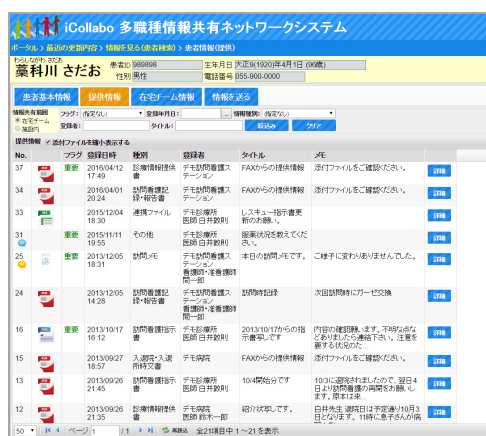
iCollabo 多職種情報共有ネットワークシステム

ポータル > 最近の更新内容 > 情報を見る(患者検索) > 患者情報(提供)

わらしながわ さだお
藁科川 さだお
患者ID 989898
性別 男性
生年月日 大正9(1920)年4月1日 (96歳)
電話番号 055-800-0000

患者基本情報 | 提供情報 | 在宅チーム情報 | 情報を送る

情報共有範囲
● 在宅チーム
○ 施設内
フラグ: (指定なし)
登録年月日:
情報種別: (指定なし)
登録者:
タイトル:
絞込み
クリア

提供情報 ☑ 添付ファイルを縮小表示する

| No. | | フラグ | 登録日時 | 種別 | 登録者 | タイトル | メモ | |
|---|---|---|---|---|---|---|---|---|
| 37 | | 重要 | 2016/04/12 17:49 | 診療情報提供書 | デモ訪問看護ステーション | FAXからの提供情報 | 添付ファイルをご確認ください。 | 詳細 |
| 34 | | 重要 | 2016/04/01 20:24 | 訪問看護記録・報告書 | デモ訪問看護ステーション | FAXからの提供情報 | 添付ファイルをご確認ください。 | 詳細 |
| 33 | | | 2015/12/04 18:30 | 連携ファイル | デモ診療所 医師 白井釈則 | レスキュー指示書更新のお願い。 | | 詳細 |
| 31 | | | 2015/11/11 19:55 | その他 | デモ診療所 医師 白井釈則 | 服薬状況を教えてください。 | | 詳細 |
| 25 | | 重要 | 2015/10/21 18:31 | 訪問メモ | デモ訪問看護ステーション 看護師・准看護師 岡一郎 | 本日の訪問メモです。 | ご様子に変わりありませんでした。 | 詳細 |
| 24 | | | 2013/12/05 14:28 | 訪問看護記録・報告書 | デモ訪問看護ステーション 看護師・准看護師 岡一郎 | 訪問時記録 | 次回訪問時にガーゼ交換 | 詳細 |
| 16 | | 重要 | 2013/10/17 16:12 | 訪問看護指示書 | デモ診療所 医師 白井釈則 | 2013/10/17からの指示書です | 内容の確認願います。不明な点などありましたら連絡下さい。注意を要する状況の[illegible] | 詳細 |
| 15 | | | 2013/09/27 18:57 | 入退院・入退所時文書 | デモ病院 | FAXからの提供情報 | 添付ファイルをご確認ください。 | 詳細 |
| 13 | | | 2013/09/26 21:45 | 訪問看護記録・報告書 | デモ訪問看護ステーション | 10/4開始分です | 10/3に退院されましたので、翌日4日より訪問看護の再開をお願いします。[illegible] | 詳細 |
| 12 | | 重要 | 2013/09/26 21:35 | 診療情報提供書 | デモ病院 医師 鈴木一郎 | 紹介状出します。 | 白井先生 退院日は予定通り10月3日となります。11時に息子さんが病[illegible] | 詳細 |

50 ▾ | ◀ ◀ ページ 1 /1 ▶ ▶| 再読込 全21項目中 1～21を表示